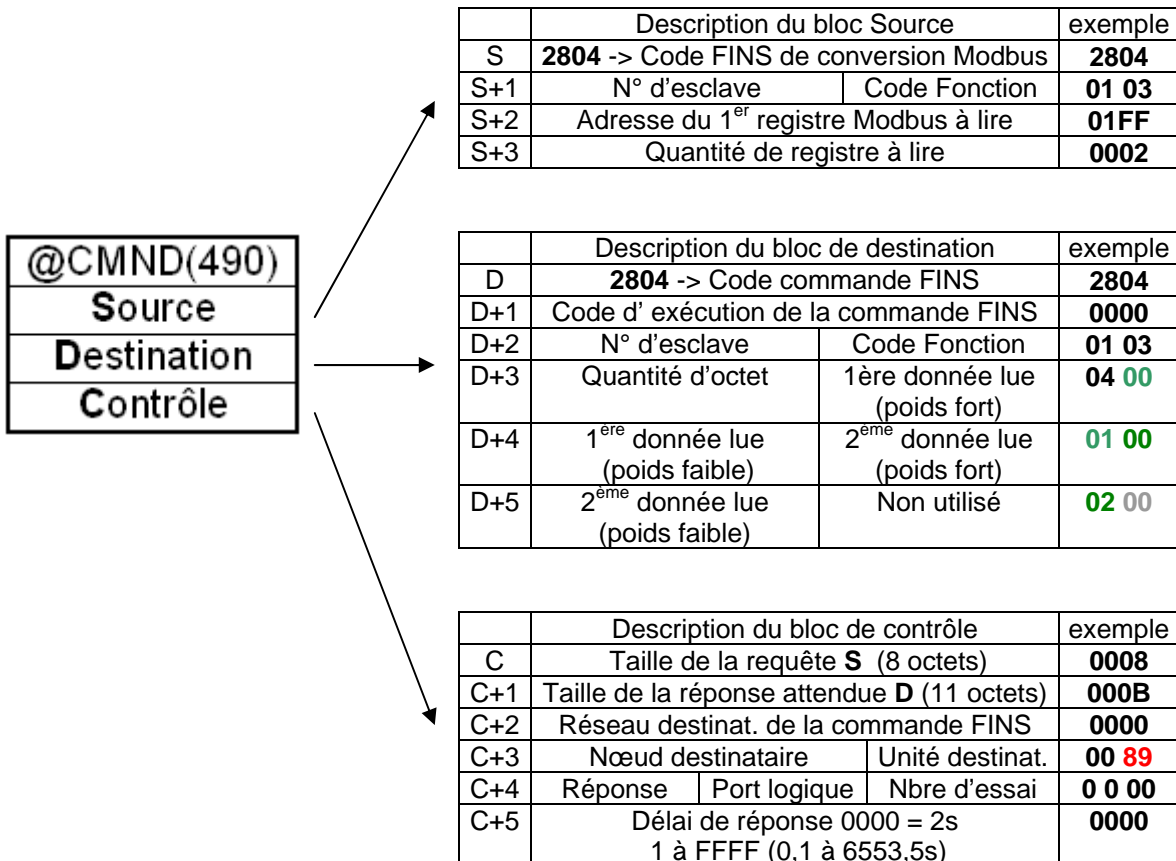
@CMND(490)
Source
Destination
Contrôle

| | Description du bloc Source | | exemple |
|---|---|---|---|
| S | 2804 -> Code FINS de conversion Modbus | | 2804 |
| S+1 | N° d'esclave | Code Fonction | 01 03 |
| S+2 | Adresse du 1$^{er}$ registre Modbus à lire | | 01FF |
| S+3 | Quantité de registre à lire | | 0002 |

| | Description du bloc de destination | | exemple |
|---|---|---|---|
| D | 2804 -> Code commande FINS | | 2804 |
| D+1 | Code d' exécution de la commande FINS | | 0000 |
| D+2 | N° d'esclave | Code Fonction | 01 03 |
| D+3 | Quantité d'octet | 1ère donnée lue (poids fort) | 04 00 |
| D+4 | 1$^{ère}$ donnée lue (poids faible) | 2$^{ème}$ donnée lue (poids fort) | 01 00 |
| D+5 | 2$^{ème}$ donnée lue (poids faible) | Non utilisé | 02 00 |

| | Description du bloc de contrôle | | | exemple |
|---|---|---|---|---|
| C | Taille de la requête S (8 octets) | | | 0008 |
| C+1 | Taille de la réponse attendue D (11 octets) | | | 000B |
| C+2 | Réseau destinat. de la commande FINS | | | 0000 |
| C+3 | Nœud destinataire | | Unité destinat. | 00 89 |
| C+4 | Réponse | Port logique | Nbre d'essai | 0 0 00 |
| C+5 | Délai de réponse 0000 = 2s 1 à FFFF (0,1 à 6553,5s) | | | 0000 |